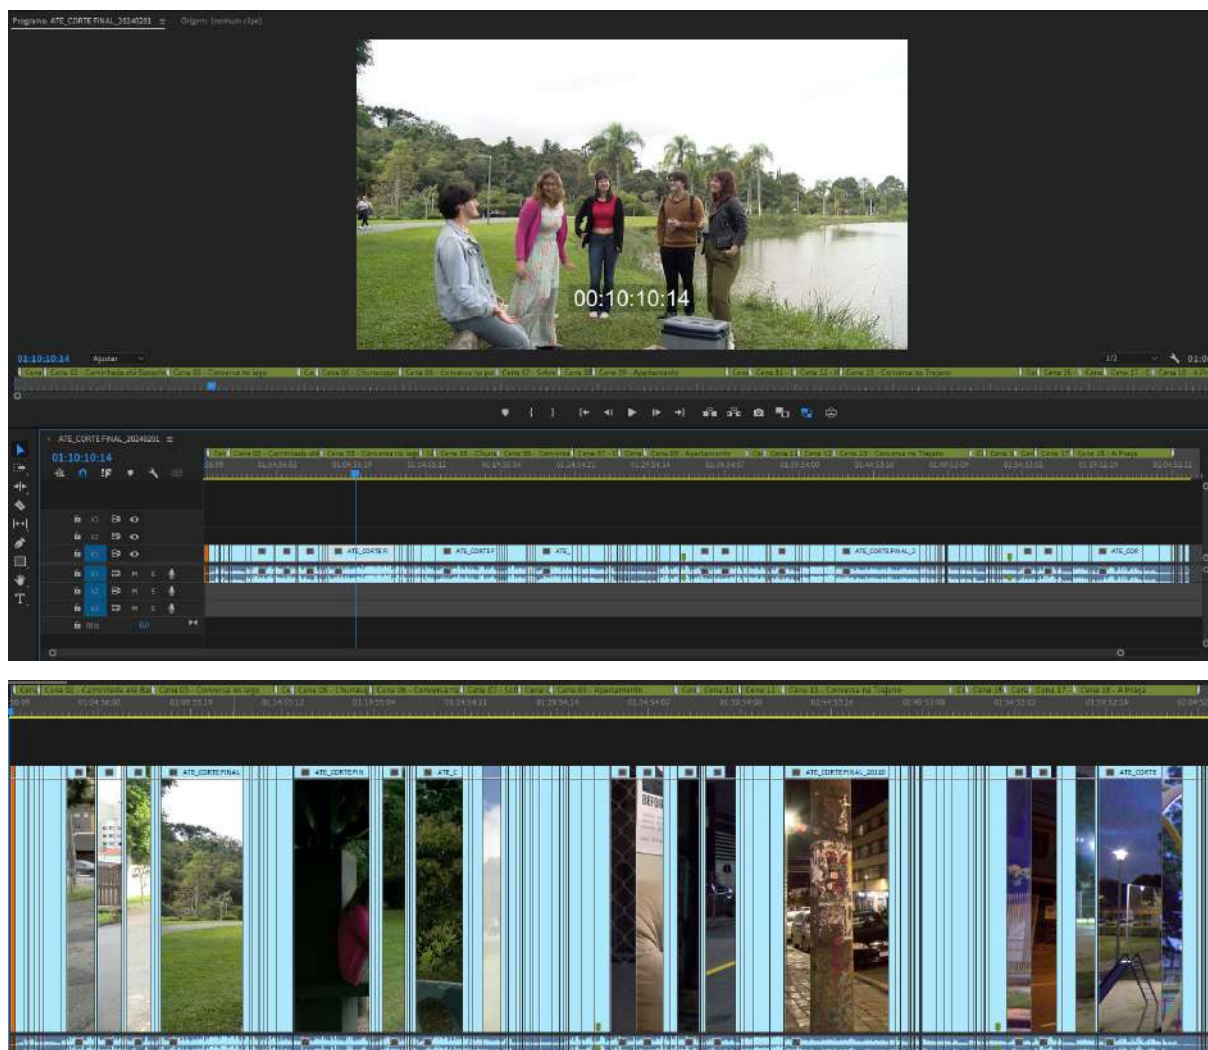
Programa: ATE_CORTE FINAL_20240201 ≡ Origem: (nenhum clipe)

00:10:10:14

01:10:10:14 Ajustar 1/2 01:0

Cena Cena 02 - Caminhada até Daniele Cena 03 - Conversa no lago Cena 05 - Churrasquei Cena 06 - Conversa na pul Cena 07 - Sobre Cena 08 Cena 09 - Apartamento Cena Cena 11 Cena 12 - Cena 13 - Conversa no Trajano Cena 16 Cena Cena 17 Cena 18 - A Pr

ATE_CORTE FINAL_20240201 ≡
01:10:10:14

Cen Cena 02 - Caminhada até Cena 03 - Conversa no lago Cena 05 - Churra Cena 06 - Conversa Cena 07 - S Cena Cena 09 - Apartamento Cena 11 Cena 12 Cena 13 - Conversa no Trajano Cena Cena 16 Cena 18 - A Praça

V3 V2 V1 A1 A2 A3 Mix 0,0

ATE_CORTE F ATE_CORTE F ATE_ ATE_CORTE FINAL_2 ATE_COR

Cena Cena 02 - Caminhada até Bal Cena 03 - Conversa no lago Cena 05 - Churras Cena 06 - Conversa na Cena 07 - Sob Cena Cena 09 - Apartamento Cena Cena 11 Cena 12 Cena 13 - Conversa no Trajano Cena 16 Cena Cena 17 Cena 18 - A Praça

ATE_CORTE FINAL ATE_CORTE FI ATE_C ATE_CORTE FINAL_20240 ATE_CORTE

BEFOR